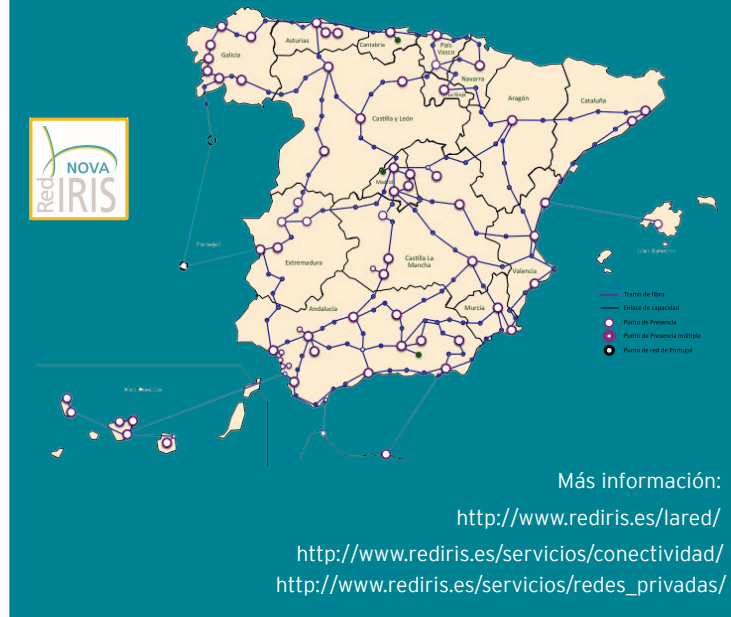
NOVA
Red IRIS

Galicia
Asturias
Cantabria
País Vasco
Navarra
La Rioja
Aragón
Cataluña
Castilla y León
Madrid
Extremadura
Castilla La Mancha
Valencia
Murcia
Andalucía
Portugal
Islas Baleares
Islas Canarias

Tramo de fibra
Enlace de capacidad
Punto de Presencia
Punto de Presencia múltiple
Punto de red de Portugal

Más información:
http://www.rediris.es/lared/
http://www.rediris.es/servicios/conectividad/
http://www.rediris.es/servicios/redes_privadas/